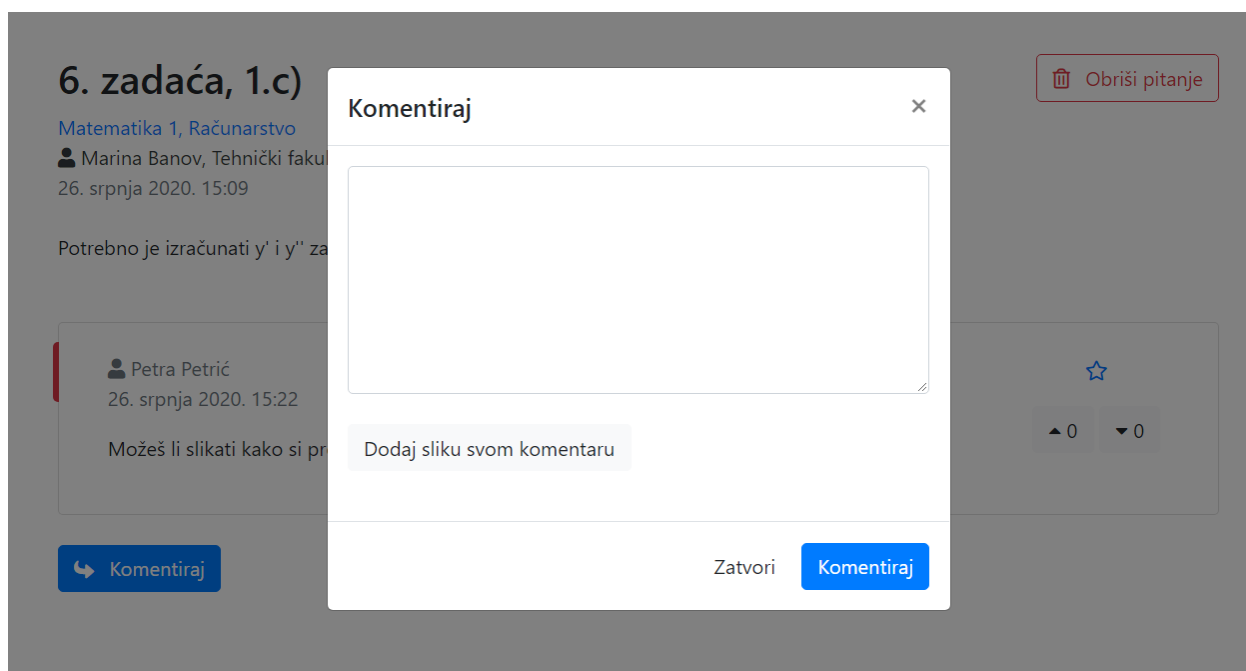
6. zadaća, 1.c)

Obriši pitanje

Matematika 1, Računarstvo
Marina Banov, Tehnički fakul
26. srpnja 2020. 15:09

Potrebno je izračunati y' i y'' za

Petra Petrić
26. srpnja 2020. 15:22

Možeš li slikati kako si pr

0 0

Komentiraj

Komentiraj ×

Dodaj sliku svom komentaru

Zatvori Komentiraj